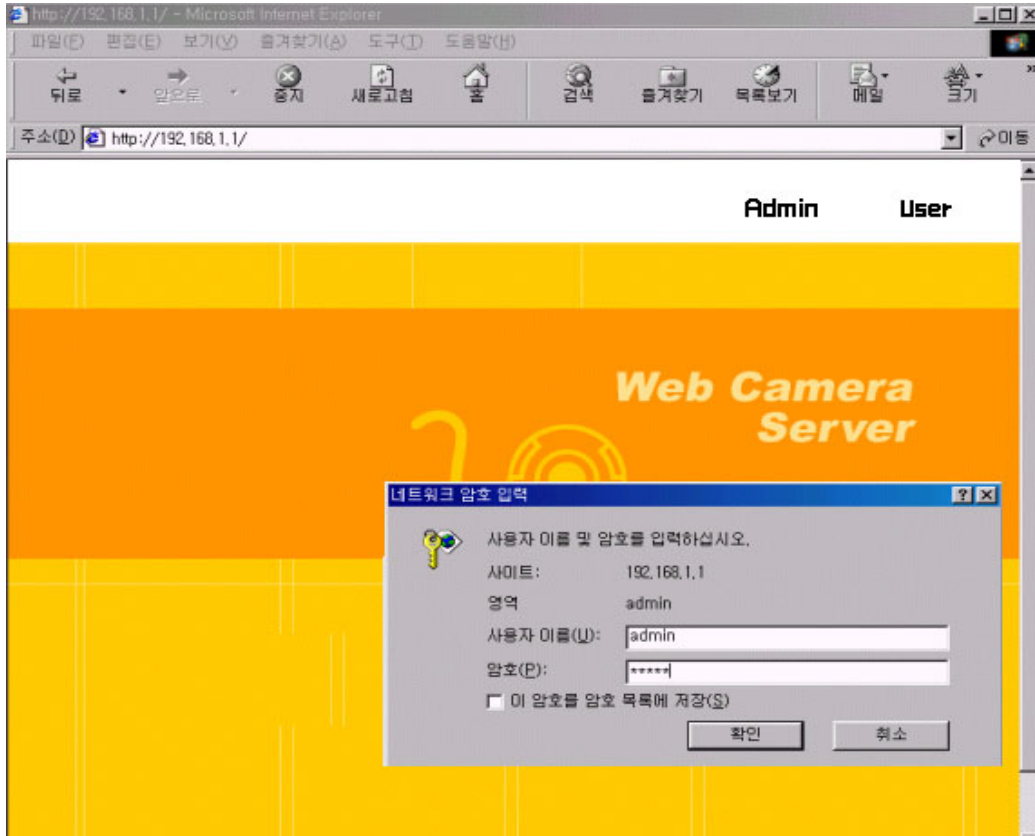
http://192.168.1.1/ - Microsoft Internet Explorer

파일(F) 편집(E) 보기(V) 즐겨찾기(A) 도구(T) 도움말(H)

뒤로 앞으로 중지 새로고침 홈 검색 즐겨찾기 목록보기 메일 크기

주소(D) http://192.168.1.1/ 이동

Admin User

Web Camera Server

네트워크 암호 입력

사용자 이름 및 암호를 입력하십시오.

사이트: 192.168.1.1

영역 admin

사용자 이름(U): admin

암호(P): *****

이 암호를 암호 목록에 저장(S)

확인 취소